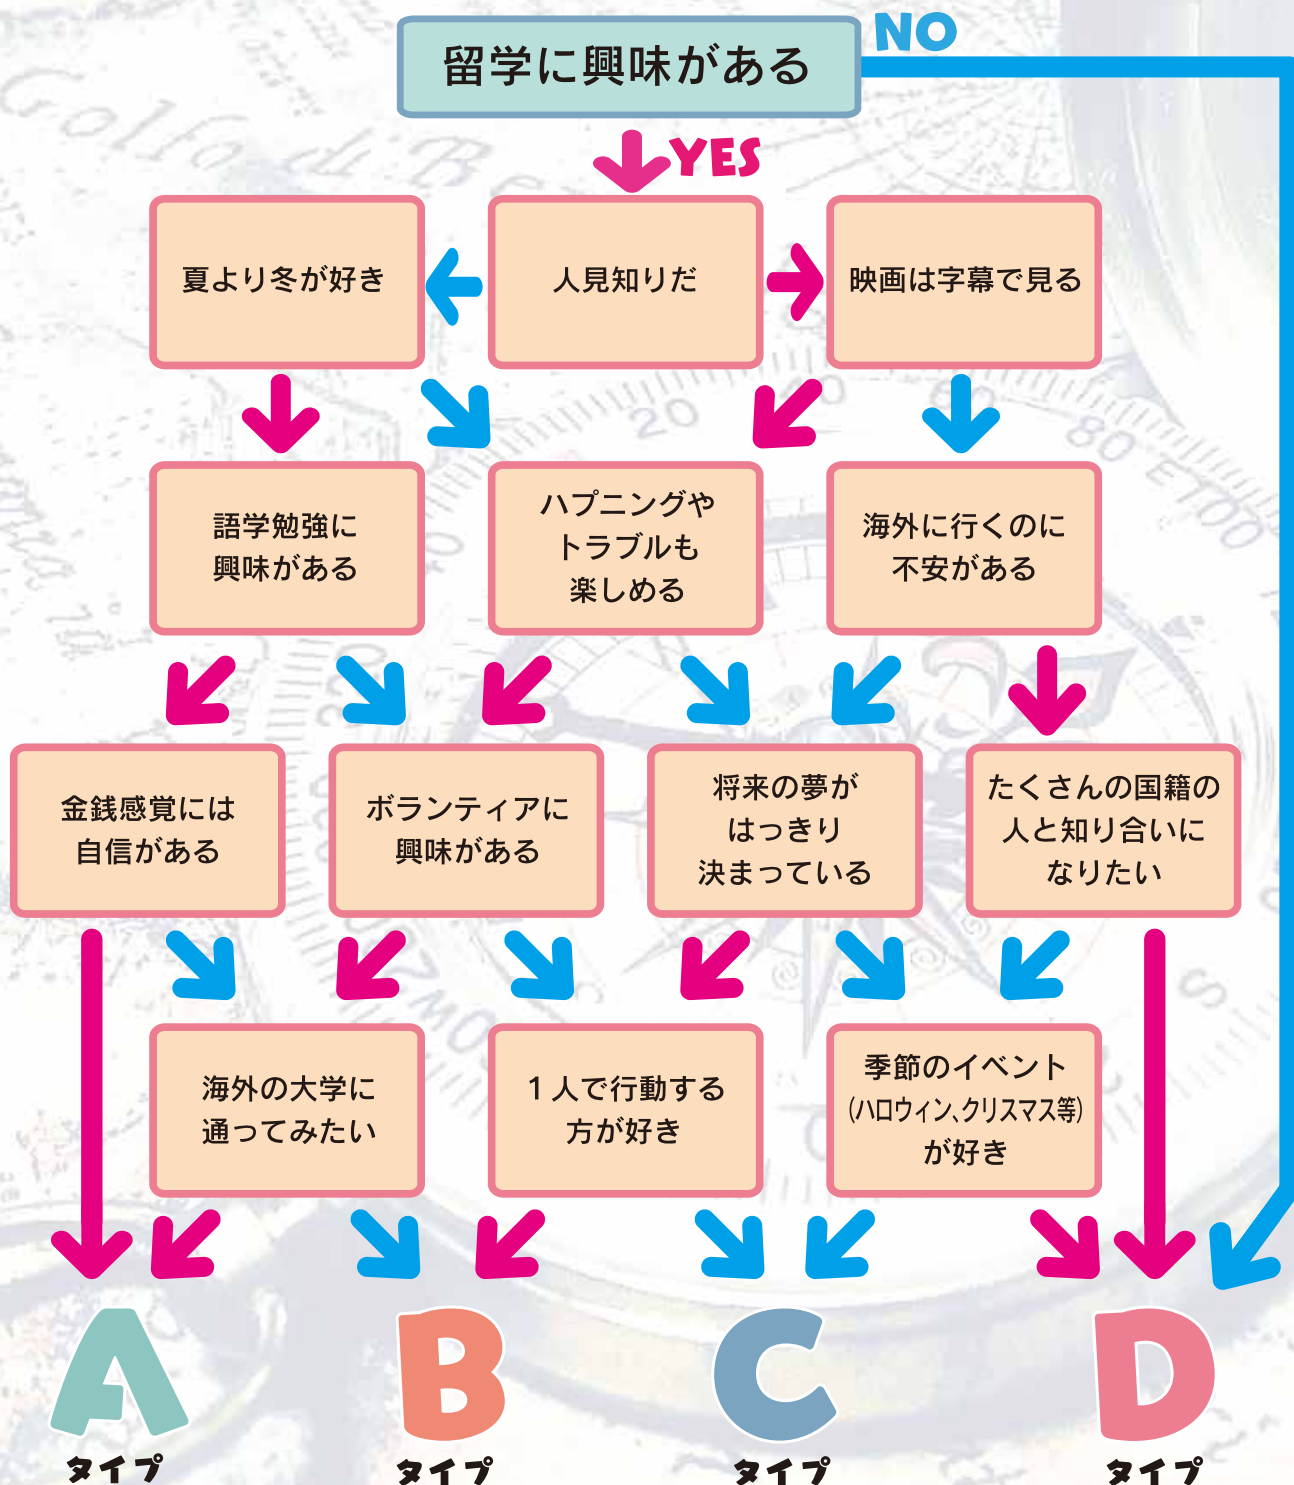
留学に興味がある

NO

YES

夏より冬が好き

人見知りだ

映画は字幕で見る

語学勉強に興味がある

ハプニングやトラブルも楽しめる

海外に行くのに不安がある

金銭感覚には自信がある

ボランティアに興味がある

将来の夢がはっきり決まっている

たくさんの国籍の人と知り合いになりたい

海外の大学に通ってみたい

1人で行動する方が好き

季節のイベント（ハロウィン、クリスマス等）が好き

A
タイプ

B
タイプ

C
タイプ

D
タイプ